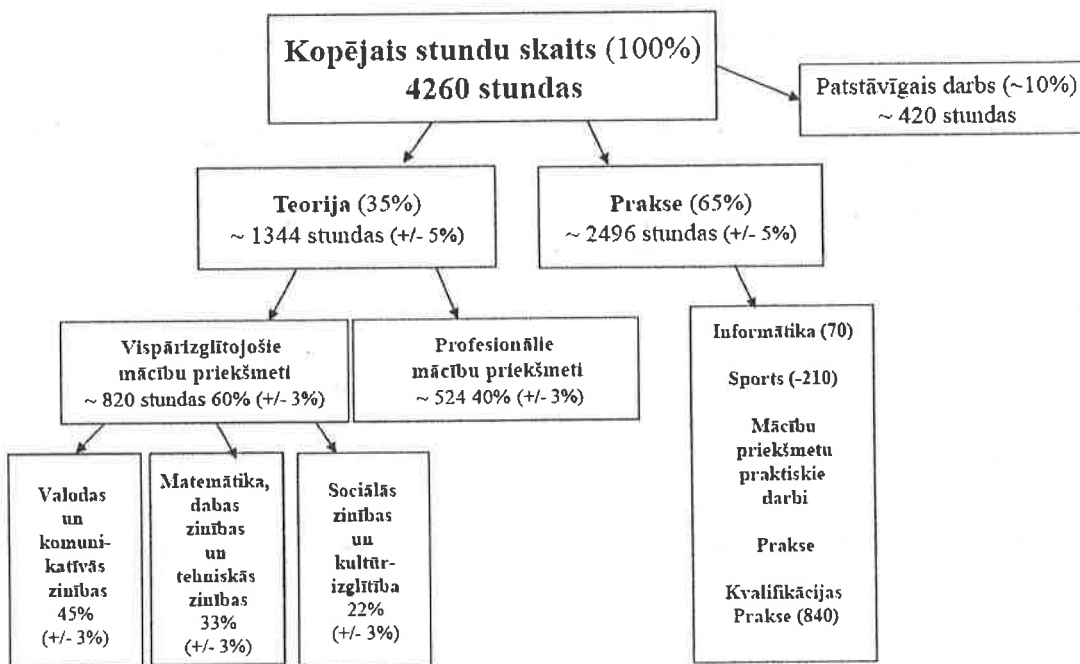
Kopējais stundu skaits (100%)
4260 stundas

Patstāvīgais darbs (~10%)
~ 420 stundas

Teorija (35%)
~ 1344 stundas (+/- 5%)

Prakse (65%)
~ 2496 stundas (+/- 5%)

Vispārizglītojošie mācību priekšmeti
~ 820 stundas 60% (+/- 3%)

Profesionālie mācību priekšmeti
~ 524 40% (+/- 3%)

Informātika (70)

Sports (-210)

Mācību priekšmetu praktiskie darbi

Prakse

Kvalifikācijas Prakse (840)

Valodas un komunikatīvās zinības 45% (+/- 3%)

Matemātika, dabas zinības un tehniskās zinības 33% (+/- 3%)

Sociālās zinības un kultūrizglītība 22% (+/- 3%)